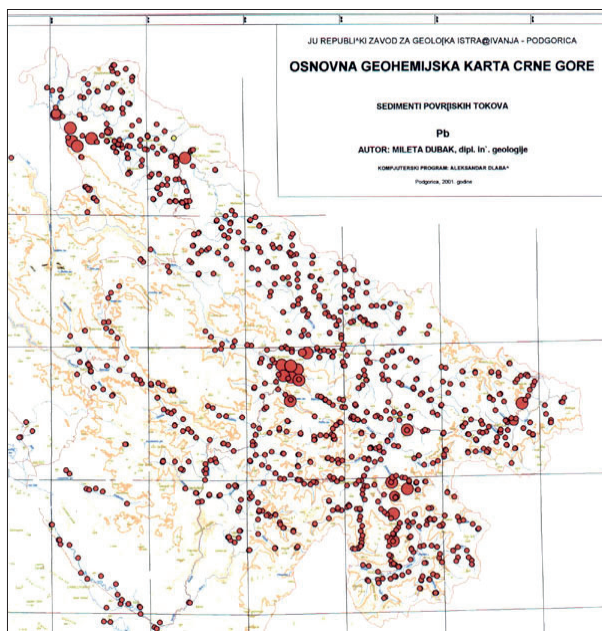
JU REPUBLI^KI ZAVOD ZA GEOLO[KA ISTRA@IVANJA - PODGORICA

OSNOVNA GEOHEMIJSKA KARTA CRNE GORE

SEDIMENTI POVR[INSKIH TOKOVA

Pb

AUTOR: MILETA DUBAK, dipl. in`. geologije

KOMPJUTERSKI PROGRAM: ALEKSANDAR DLABA^

Podgorica, 2001. godine